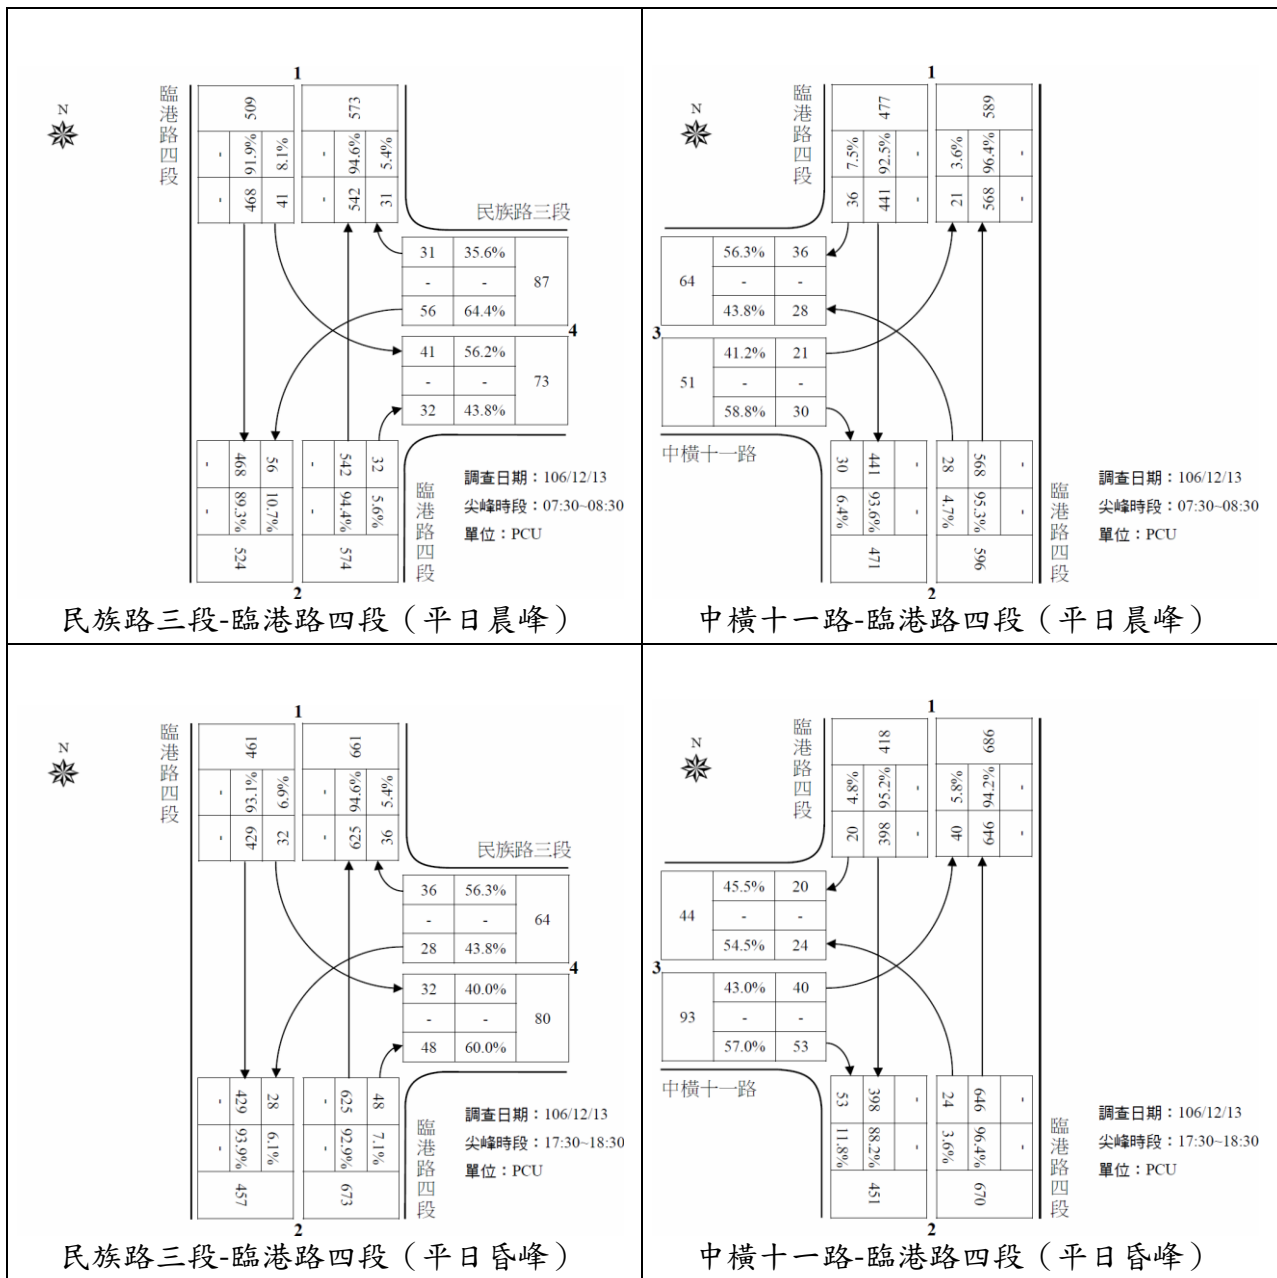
N

臨港路四段

1

509

-　91.9%　8.1%

-　468　41

573

-　94.6%　5.4%

-　542　31

民族路三段

| 31 | 35.6% | 87 |
|---|---|---|
| - | - | |
| 56 | 64.4% | |

4

| 41 | 56.2% | 73 |
|---|---|---|
| - | - | |
| 32 | 43.8% | |

-　468　56

-　89.3%　10.7%

524

-　542　32

-　94.4%　5.6%

574

2

臨港路四段

調查日期：106/12/13
尖峰時段：07:30~08:30
單位：PCU

民族路三段-臨港路四段（平日晨峰）

N

臨港路四段

1

7.5%　92.5%　-　477

36　441　-

3.6%　96.4%　-　589

21　568　-

| 64 | 56.3% | 36 |
|---|---|---|
| | - | - |
| | 43.8% | 28 |

3

| 51 | 41.2% | 21 |
|---|---|---|
| | - | - |
| | 58.8% | 30 |

中橫十一路

30　441　-

6.4%　93.6%　-

471

28　568　-

4.7%　95.3%　-

596

2

臨港路四段

調查日期：106/12/13
尖峰時段：07:30~08:30
單位：PCU

中橫十一路-臨港路四段（平日晨峰）

N

臨港路四段

1

491

-　93.1%　6.9%

-　429　32

661

-　94.6%　5.4%

-　625　36

民族路三段

| 36 | 56.3% | 64 |
|---|---|---|
| - | - | |
| 28 | 43.8% | |

4

| 32 | 40.0% | 80 |
|---|---|---|
| - | - | |
| 48 | 60.0% | |

-　429　28

-　93.9%　6.1%

457

-　625　48

-　92.9%　7.1%

673

2

臨港路四段

調查日期：106/12/13
尖峰時段：17:30~18:30
單位：PCU

民族路三段-臨港路四段（平日昏峰）

N

臨港路四段

1

4.8%　95.2%　-　418

20　398　-

5.8%　94.2%　-　686

40　646　-

| 44 | 45.5% | 20 |
|---|---|---|
| | - | - |
| | 54.5% | 24 |

3

| 93 | 43.0% | 40 |
|---|---|---|
| | - | - |
| | 57.0% | 53 |

中橫十一路

53　398　-

11.8%　88.2%　-

451

24　646　-

3.6%　96.4%　-

670

2

臨港路四段

調查日期：106/12/13
尖峰時段：17:30~18:30
單位：PCU

中橫十一路-臨港路四段（平日昏峰）